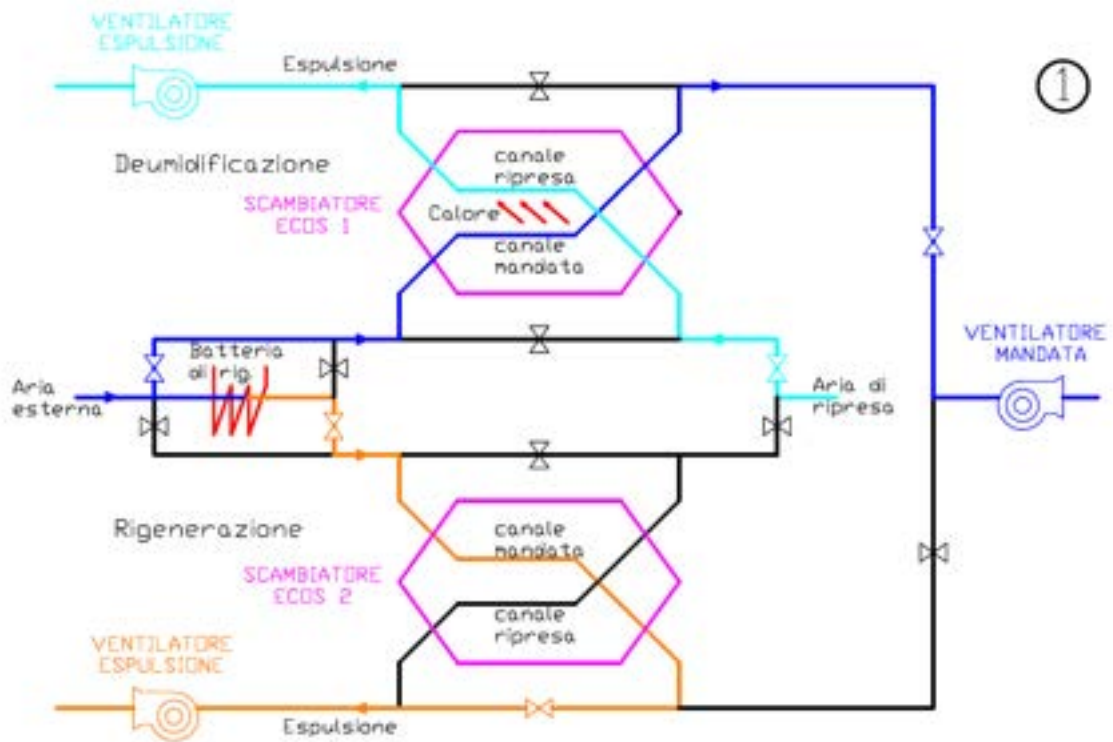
VENTILATORE ESPULSIONE

Espulsione

1

Deumidificazione

canale ripresa

SCAMBIATORE ECOS 1

Calore

canale mandata

VENTILATORE MANDATA

Batteria di rig.

Aria esterna

Aria di ripresa

Rigenerazione

canale mandata

SCAMBIATORE ECOS 2

canale ripresa

VENTILATORE ESPULSIONE

Espulsione